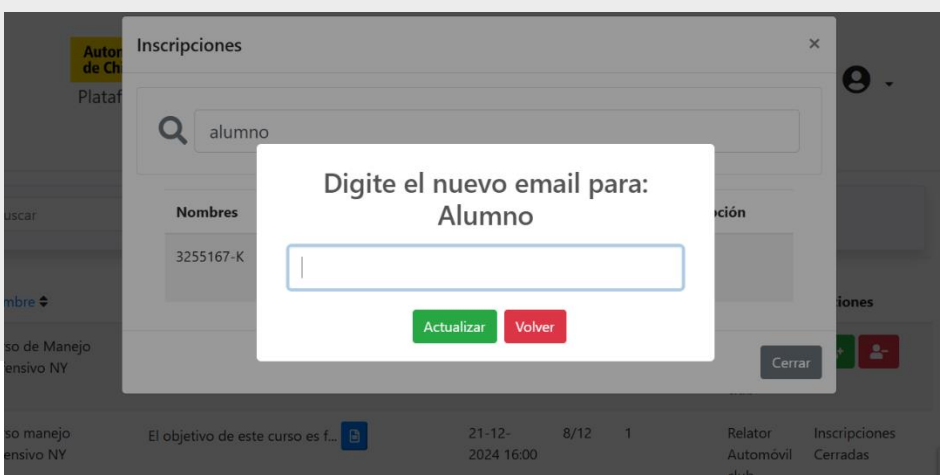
Autom de Ch

Plataf

Inscripciones

×

alumno

Nombres

ción

3255167-K

uscar

mbre

so de Manejo ensivo NY

iones

Cerrar

Digite el nuevo email para: Alumno

Actualizar

Volver

so manejo ensivo NY

El objetivo de este curso es f...

21-12-2024 16:00

8/12

1

Relator Automóvil club

Inscripciones Cerradas